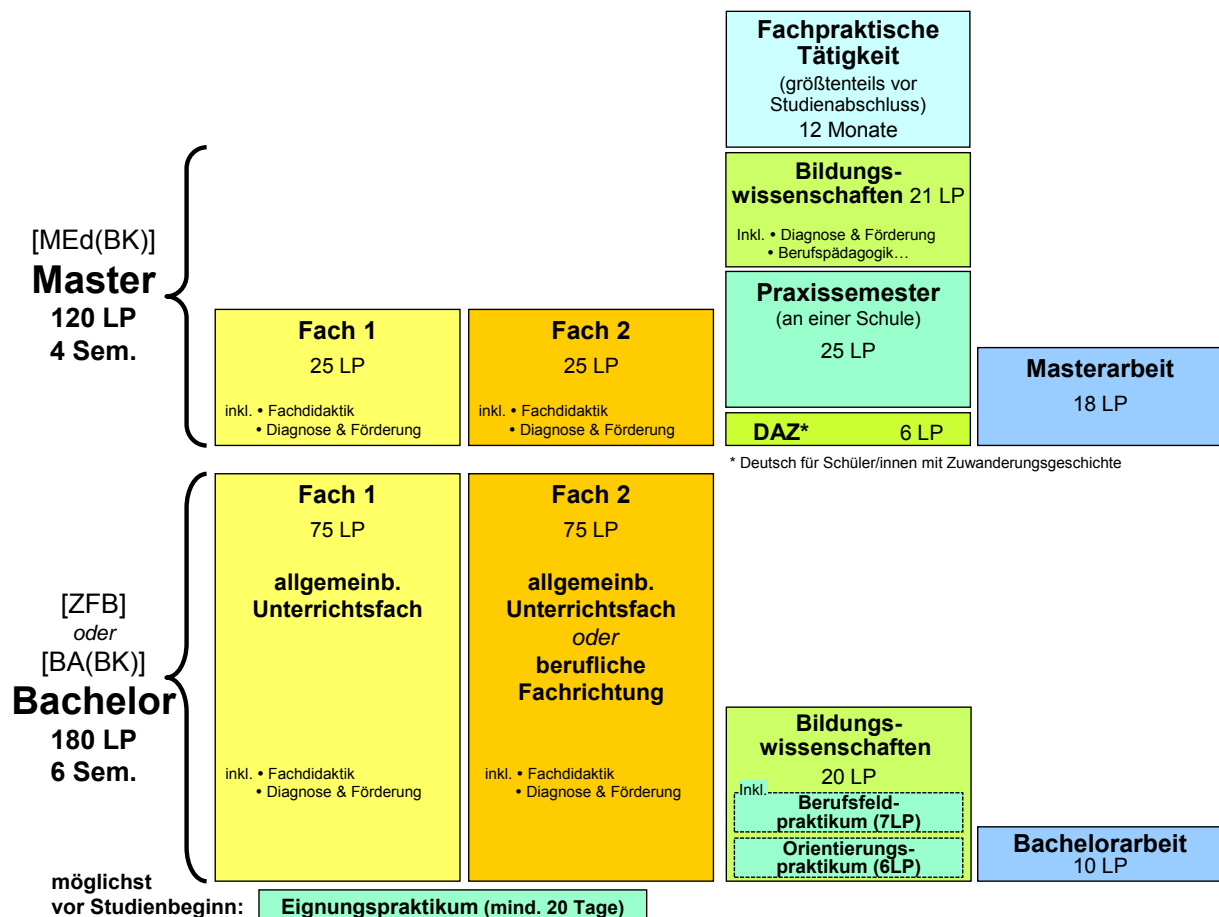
**Fachpraktische Tätigkeit**
(größtenteils vor Studienabschluss)
12 Monate

**Bildungswissenschaften** 21 LP
Inkl. • Diagnose & Förderung
• Berufspädagogik…

[MEd(BK)]
**Master**
**120 LP**
**4 Sem.**

**Fach 1**
25 LP
inkl. • Fachdidaktik
• Diagnose & Förderung

**Fach 2**
25 LP
inkl. • Fachdidaktik
• Diagnose & Förderung

**Praxissemester**
(an einer Schule)
25 LP

**Masterarbeit**
18 LP

**DAZ*** 6 LP

* Deutsch für Schüler/innen mit Zuwanderungsgeschichte

[ZFB]
*oder*
[BA(BK)]
**Bachelor**
**180 LP**
**6 Sem.**

**Fach 1**
75 LP
**allgemeinb. Unterrichtsfach**
inkl. • Fachdidaktik
• Diagnose & Förderung

**Fach 2**
75 LP
**allgemeinb. Unterrichtsfach**
*oder*
**berufliche Fachrichtung**
inkl. • Fachdidaktik
• Diagnose & Förderung

**Bildungswissenschaften**
20 LP
Inkl.
**Berufsfeldpraktikum (7LP)**
**Orientierungspraktikum (6LP)**

**Bachelorarbeit**
10 LP

**möglichst vor Studienbeginn:**
**Eignungspraktikum (mind. 20 Tage)**